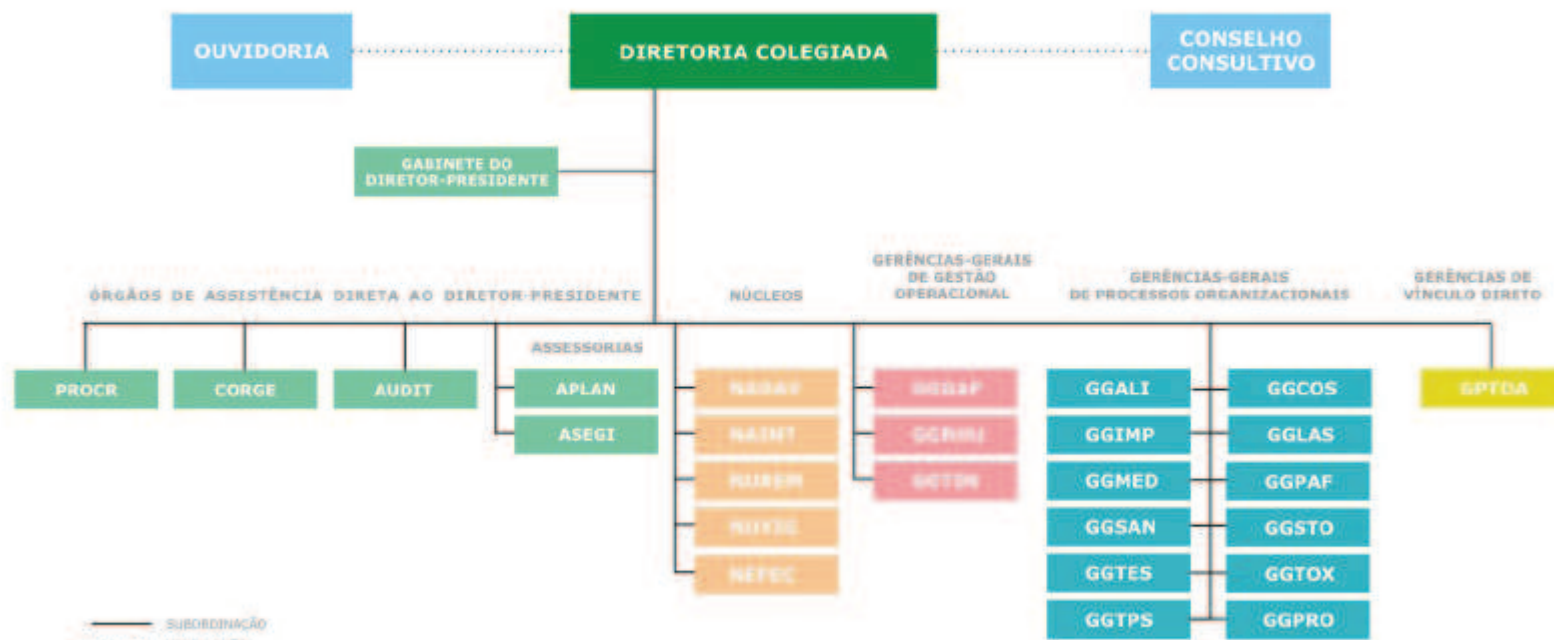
OUVIDORIA

DIRETORIA COLEGIADA

CONSELHO CONSULTIVO

GABINETE DO DIRETOR-PRESIDENTE

ÓRGÃOS DE ASSISTÊNCIA DIRETA AO DIRETOR-PRESIDENTE

NÚCLEOS

GERÊNCIAS-GERAIS DE GESTÃO OPERACIONAL

GERÊNCIAS-GERAIS DE PROCESSOS ORGANIZACIONAIS

GERÊNCIAS DE VÍNCULO DIRETO

PROCR

CORGE

AUDIT

ASSESSORIAS

APLAN

ASEGI

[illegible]

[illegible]

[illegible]

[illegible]

NEFEC

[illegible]

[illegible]

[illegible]

GGALI

GGIMP

GGMED

GGSAN

GGTES

GGTPS

GGCOS

GGLAS

GGPAF

GGSTO

GGTOX

GGPRO

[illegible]

SUBORDINAÇÃO

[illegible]